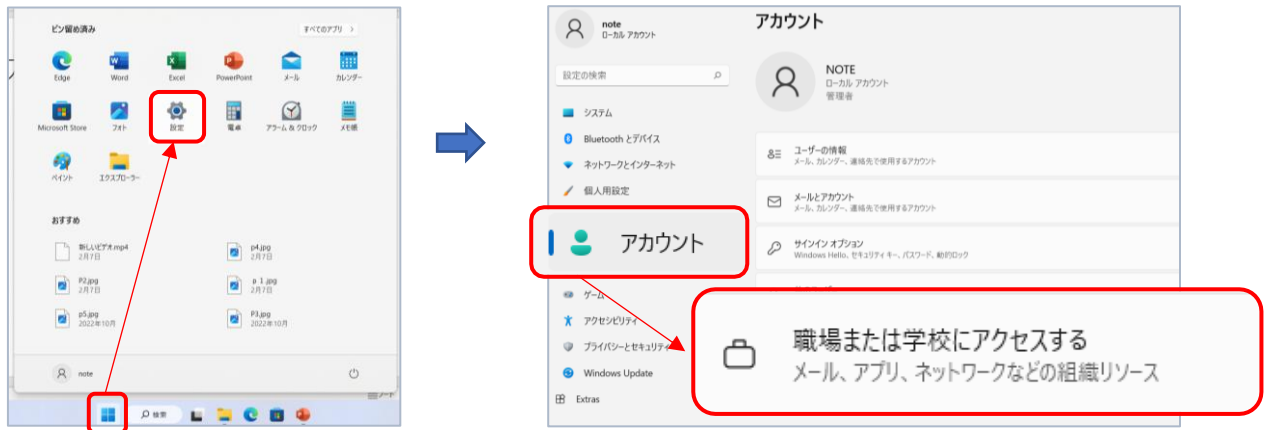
ピン留め済み

すべてのアプリ >

Edge
Word
Excel
PowerPoint
メール
カレンダー
Microsoft Store
フォト
設定
電卓
アラーム & クロック
メモ帳
ペイント
エクスプローラー

おすすめ

新しいビデオ.mp4
2月7日
p4.jpg
2月7日
P2.jpg
2月7日
p 1.jpg
2月7日
p5.jpg
2022年10月
P3.jpg
2022年10月

note

検索

note
ローカル アカウント

設定の検索

システム
Bluetooth とデバイス
ネットワークとインターネット
個人用設定
アカウント
ゲーム
アクセシビリティ
プライバシーとセキュリティ
Windows Update
Extras

アカウント

NOTE
ローカル アカウント
管理者

ユーザーの情報
メール、カレンダー、連絡先で使用するアカウント

メールとアカウント
メール、カレンダー、連絡先で使用するアカウント

サインイン オプション
Windows Hello、セキュリティ キー、パスワード、動的ロック

職場または学校にアクセスする
メール、アプリ、ネットワークなどの組織リソース